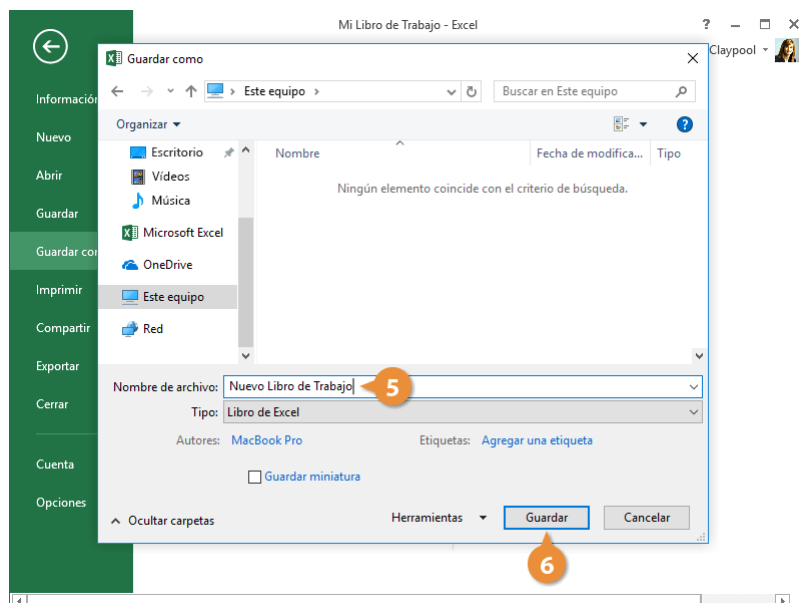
Mi Libro de Trabajo - Excel

? – ☐ ✕

Claypool

Información
Nuevo
Abrir
Guardar
Guardar co
Imprimir
Compartir
Exportar
Cerrar
Cuenta
Opciones

Guardar como

Este equipo

Buscar en Este equipo

Organizar

Escritorio
Vídeos
Música
Microsoft Excel
OneDrive
Este equipo
Red

Nombre
Fecha de modifica...
Tipo

Ningún elemento coincide con el criterio de búsqueda.

Nombre de archivo: Nuevo Libro de Trabajo

5

Tipo: Libro de Excel

Autores: MacBook Pro

Etiquetas: Agregar una etiqueta

Guardar miniatura

Ocultar carpetas

Herramientas

Guardar

Cancelar

6